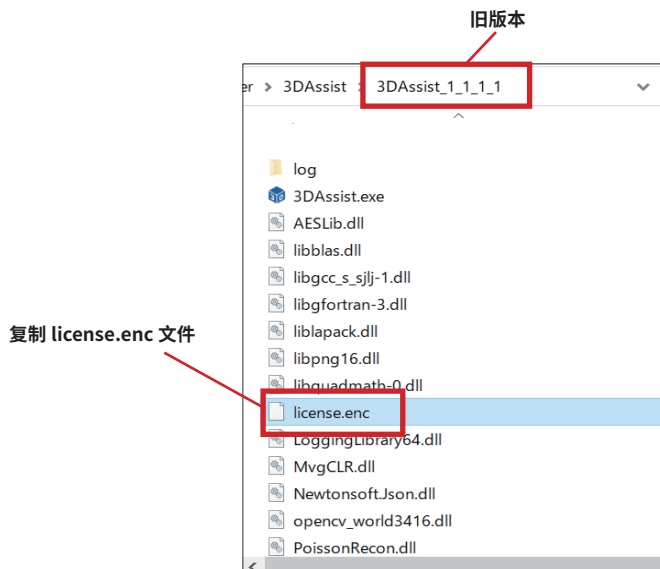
旧版本

er › 3DAssist › 3DAssist_1_1_1_1

log
3DAssist.exe
AESLib.dll
libblas.dll
libgcc_s_sjlj-1.dll
libgfortran-3.dll
liblapack.dll
libpng16.dll
libquadmath-0.dll
license.enc
LoggingLibrary64.dll
MvgCLR.dll
Newtonsoft.Json.dll
opencv_world3416.dll
PoissonRecon.dll

复制 license.enc 文件